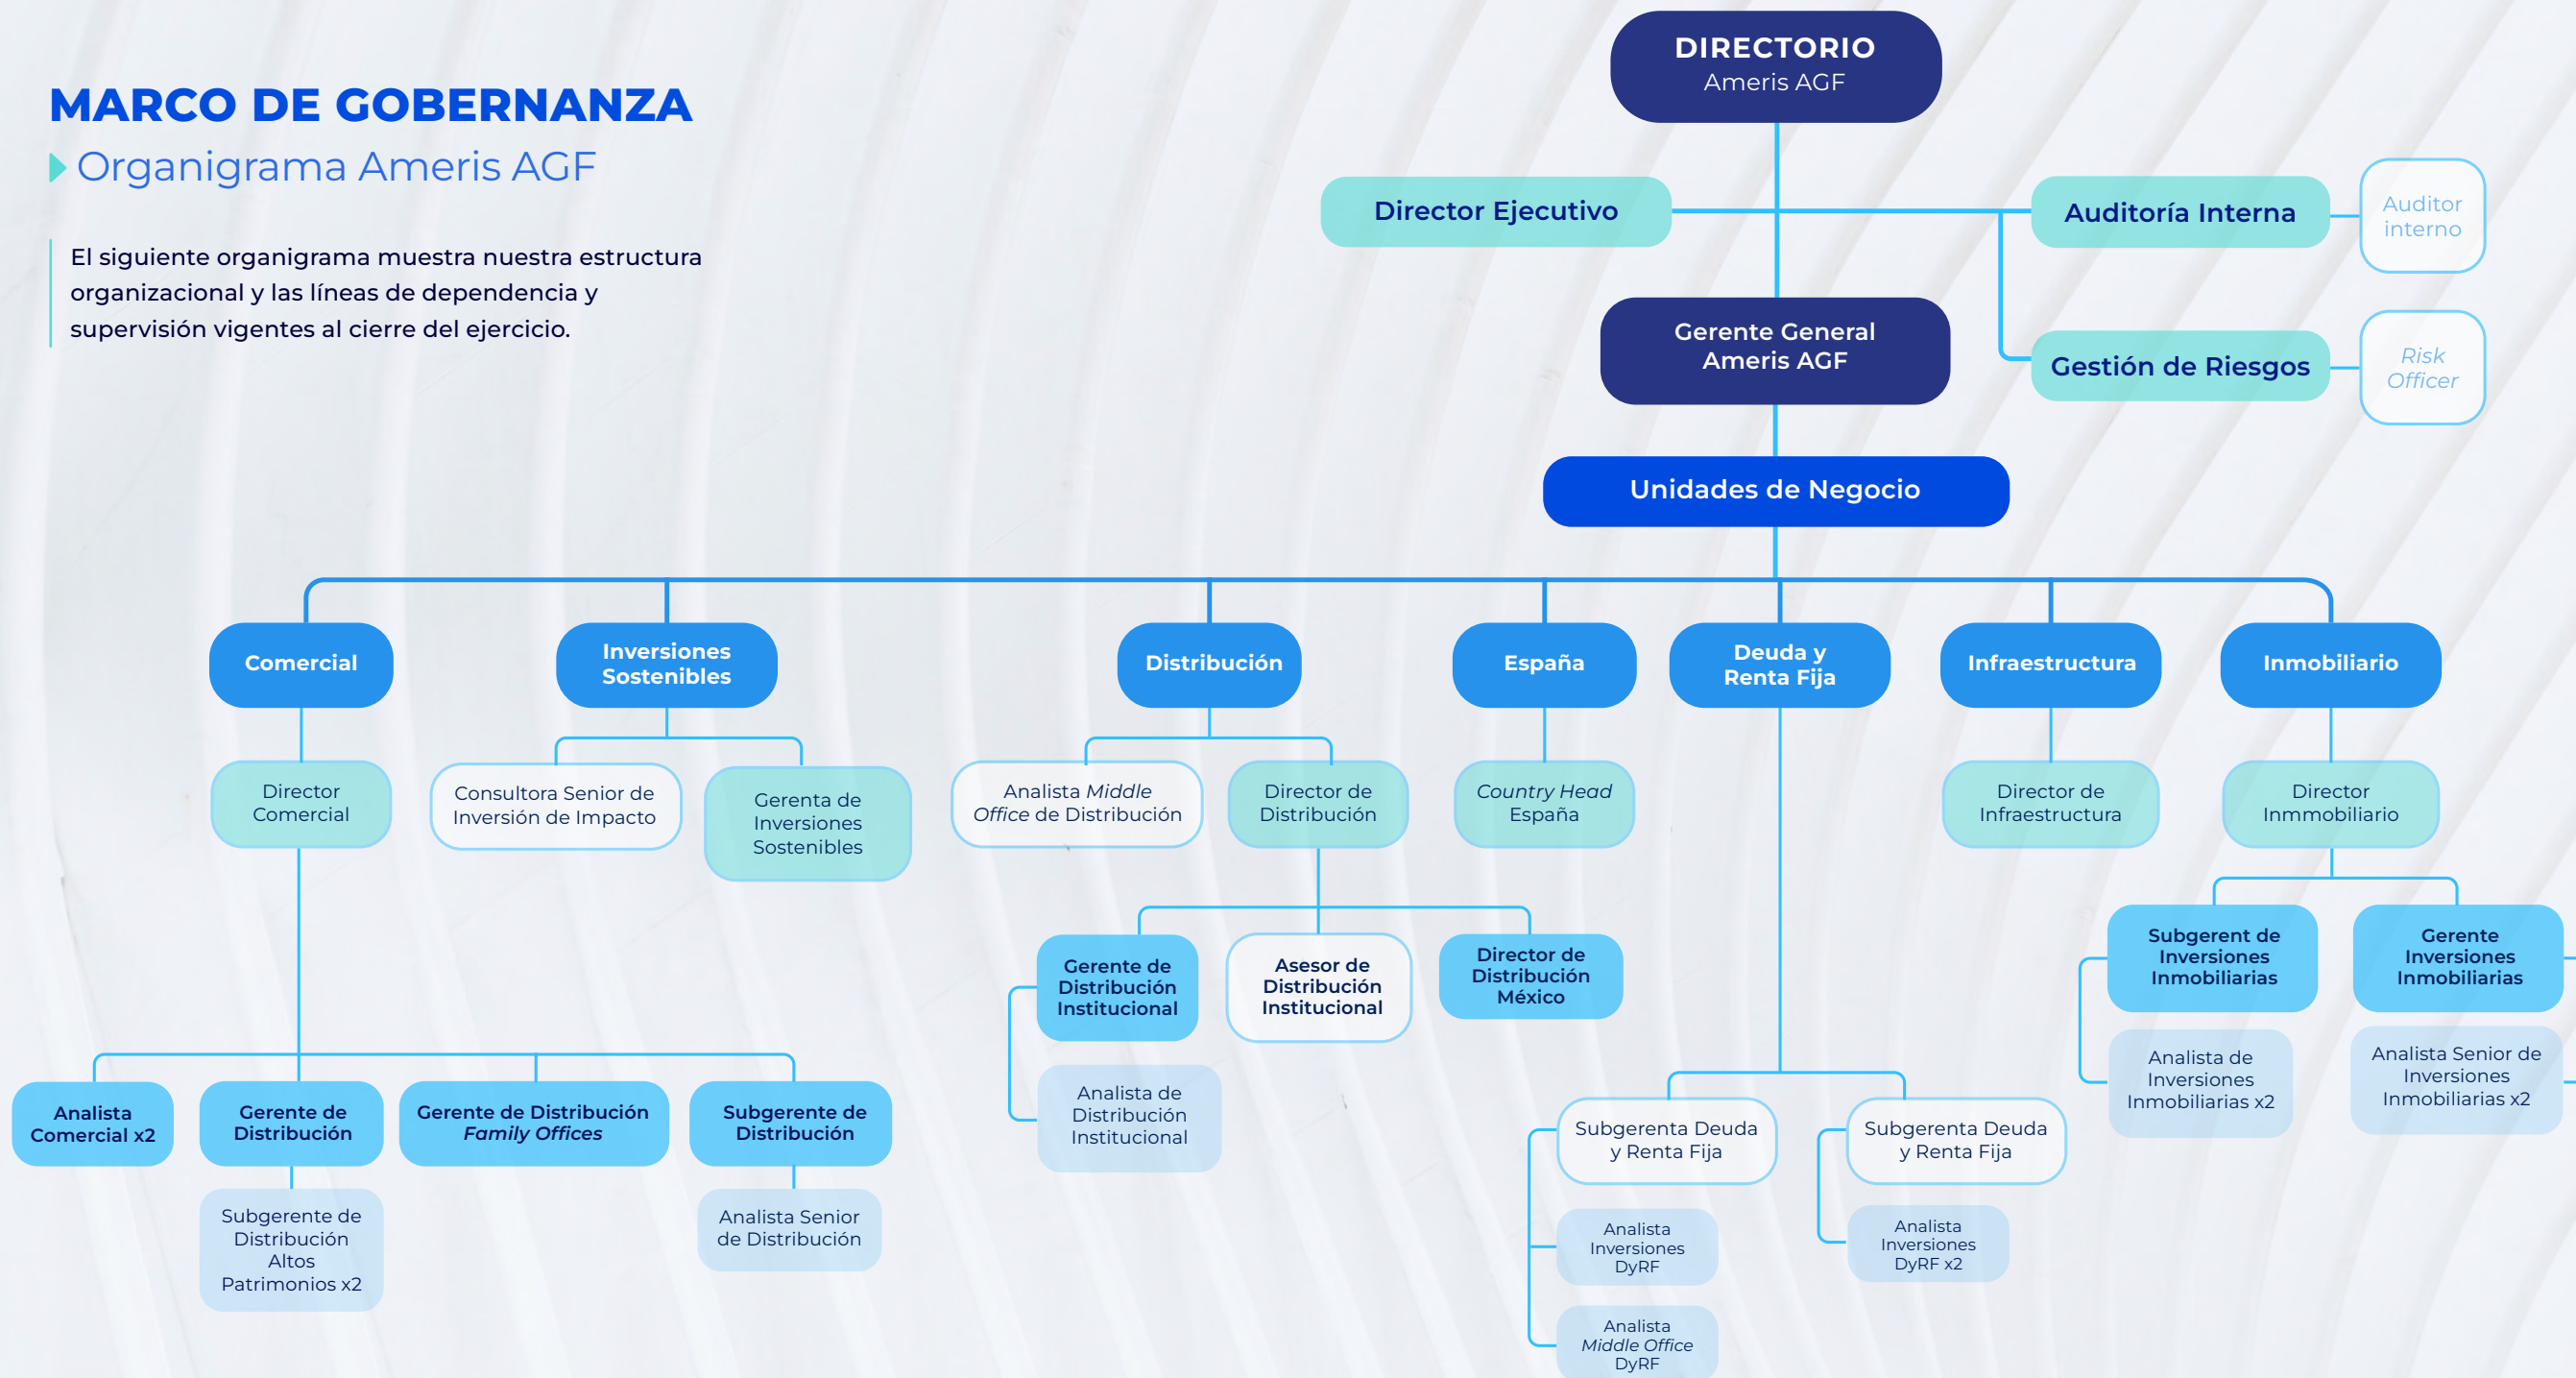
MARCO DE GOBERNANZA
Organigrama Ameris AGF

El siguiente organigrama muestra nuestra estructura organizacional y las líneas de dependencia y supervisión vigentes al cierre del ejercicio.

DIRECTORIO
Ameris AGF

Director Ejecutivo

Auditoría Interna

Auditor interno

Gerente General
Ameris AGF

Gestión de Riesgos

Risk Officer

Unidades de Negocio

Comercial

Director Comercial

Analista Comercial x2

Gerente de Distribución

Subgerente de Distribución Altos Patrimonios x2

Gerente de Distribución Family Offices

Subgerente de Distribución

Analista Senior de Distribución

Inversiones Sostenibles

Consultora Senior de Inversión de Impacto

Gerenta de Inversiones Sostenibles

Distribución

Analista Middle Office de Distribución

Director de Distribución

Gerente de Distribución Institucional

Analista de Distribución Institucional

Asesor de Distribución Institucional

Director de Distribución México

España

Country Head España

Deuda y Renta Fija

Subgerenta Deuda y Renta Fija

Analista Inversiones DyRF

Analista Middle Office DyRF

Subgerenta Deuda y Renta Fija

Analista Inversiones DyRF x2

Infraestructura

Director de Infraestructura

Inmobiliario

Director Inmmobiliario

Subgerent de Inversiones Inmobiliarias

Analista de Inversiones Inmobiliarias x2

Gerente Inversiones Inmobiliarias

Analista Senior de Inversiones Inmobiliarias x2